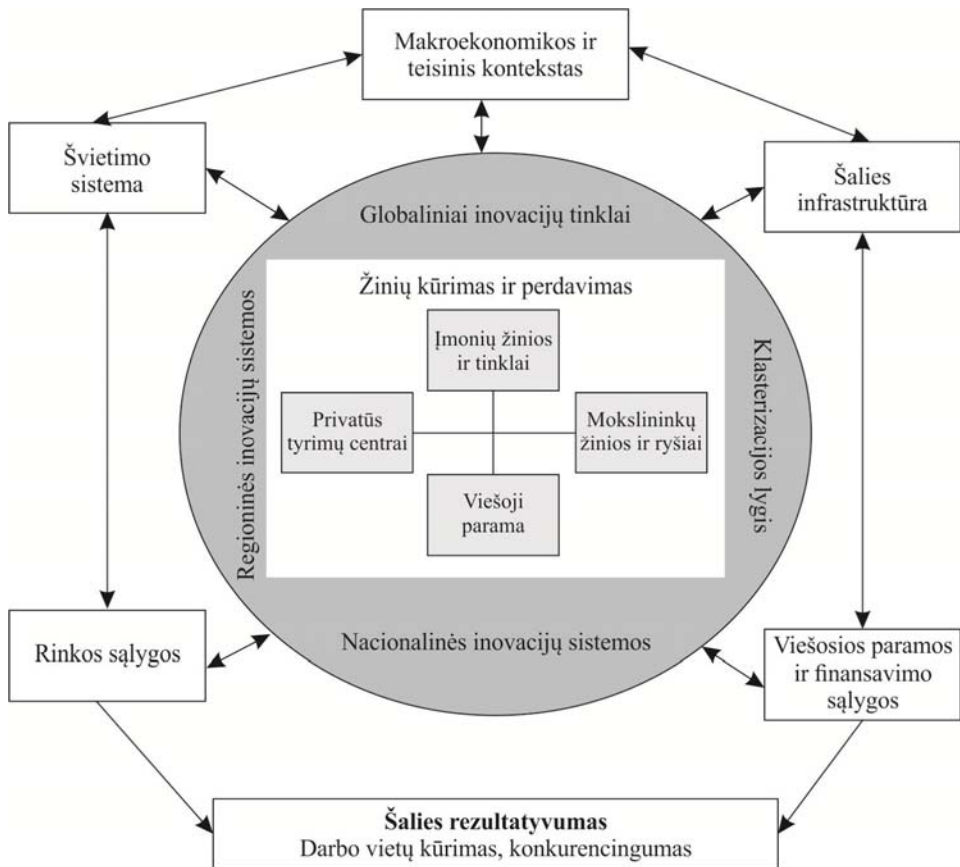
Makroekonomikos ir teisinis kontekstas

Švietimo sistema

Šalies infrastruktūra

Globaliniai inovacijų tinklai

Regioninės inovacijų sistemos

Klasterizacijos lygis

Žinių kūrimas ir perdavimas

Įmonių žinios ir tinklai

Privatūs tyrimų centrai

Mokslininkų žinios ir ryšiai

Viešoji parama

Nacionalinės inovacijų sistemos

Rinkos sąlygos

Viešosios paramos ir finansavimo sąlygos

**Šalies rezultatyvumas**
Darbo vietų kūrimas, konkurencingumas